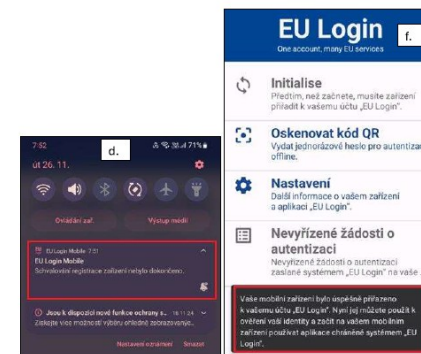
7:52
71%
út 26. 11.
d.
Ovládání zař.
Výstup médií
EU Login Mobile 7:51
EU Login Mobile
Schvalování registrace zařízení nebylo dokončeno.
Jsou k dispozici nové funkce ochrany s... 16.11.24
Zakažte více možností výběru obrazovky zobrazovaní...
Nastavení oznámení
Smazat

EU Login
One account, many EU services
f.
Initialise
Předtím, než začnete, musíte zařízení přiřadit k vašemu účtu „EU Login".
Oskenovat kód QR
Vydat jednorázové heslo pro autentiza offline.
Nastavení
Další informace o vašem zařízení a aplikaci „EU Login".
Nevyřízené žádosti o autentizaci
Nevyřízené žádosti o autentizaci zaslané systémem „EU Login" na vaše
Vaše mobilní zařízení bylo úspěšně přiřazeno k vašemu účtu „EU Login". Nyní jej můžete použít k ověření vaší identity a začít na vašem mobilním zařízení používat aplikace chráněné systémem „EU Login".